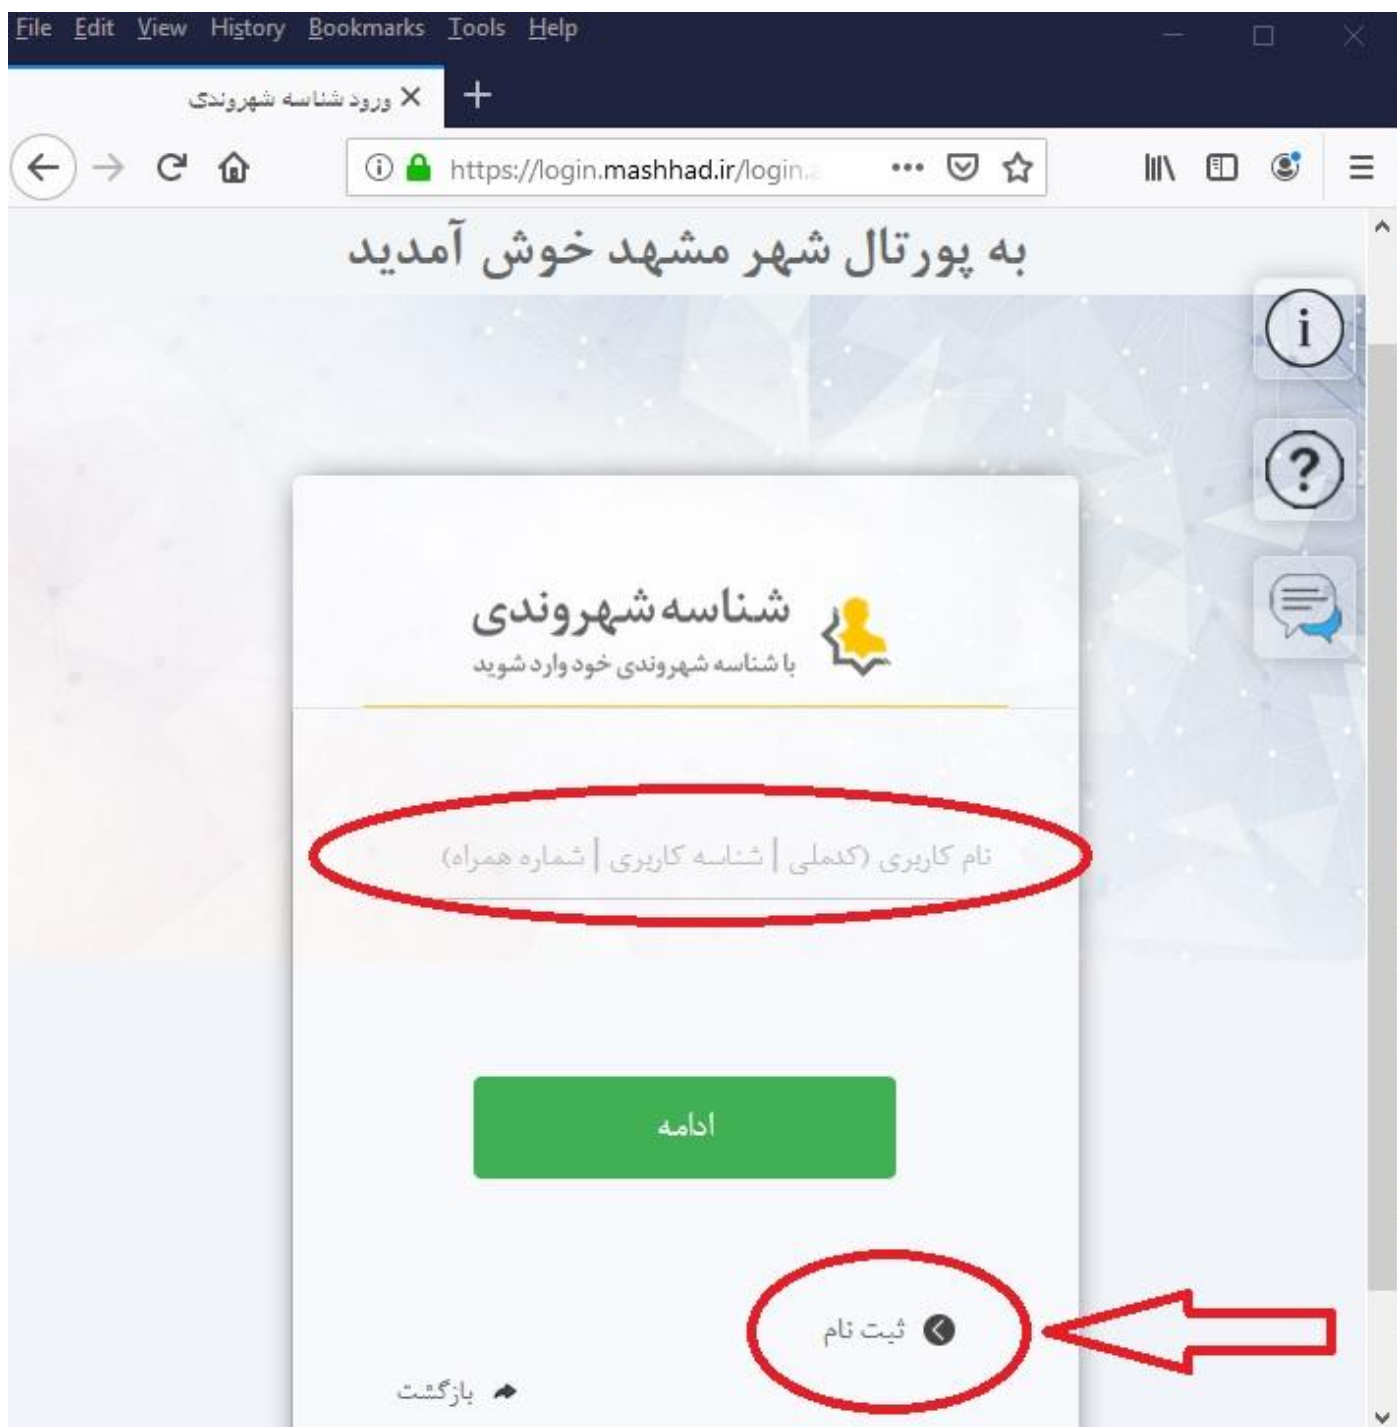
File Edit View History Bookmarks Tools Help

ورود شناسه شهروندی

https://login.mashhad.ir/login.

به پورتال شهر مشهد خوش آمدید

شناسه شهروندی
با شناسه شهروندی خود وارد شوید

نام کاربری (کدملی | شناسه کاربری | شماره همراه)

ادامه

ثبت نام

بازگشت